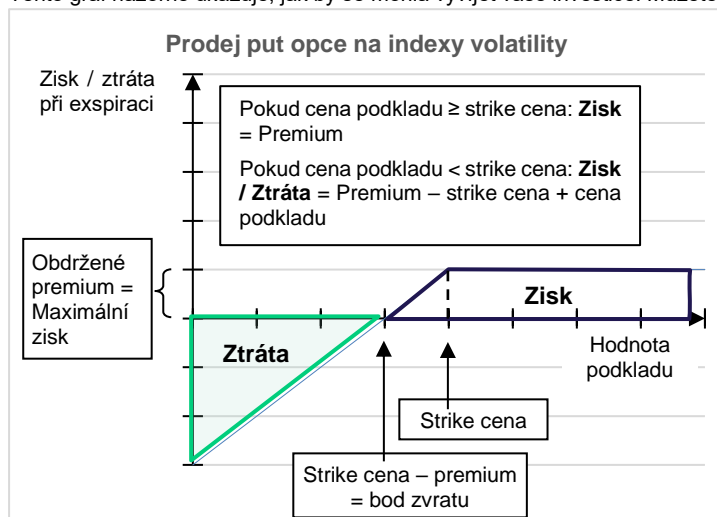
Tento graf názorně ukazuje, jak by se měnila výnosnost vaší investice. Můžete

Prodej put opce na indexy volatility

Zisk / ztráta při exspiraci

Pokud cena podkladu ≥ strike cena: **Zisk** = Premium

Pokud cena podkladu < strike cena: **Zisk / Ztráta** = Premium – strike cena + cena podkladu

Obdržené premium = Maximální zisk

**Zisk**

**Ztráta**

Hodnota podkladu

Strike cena

Strike cena – premium = bod zvratu